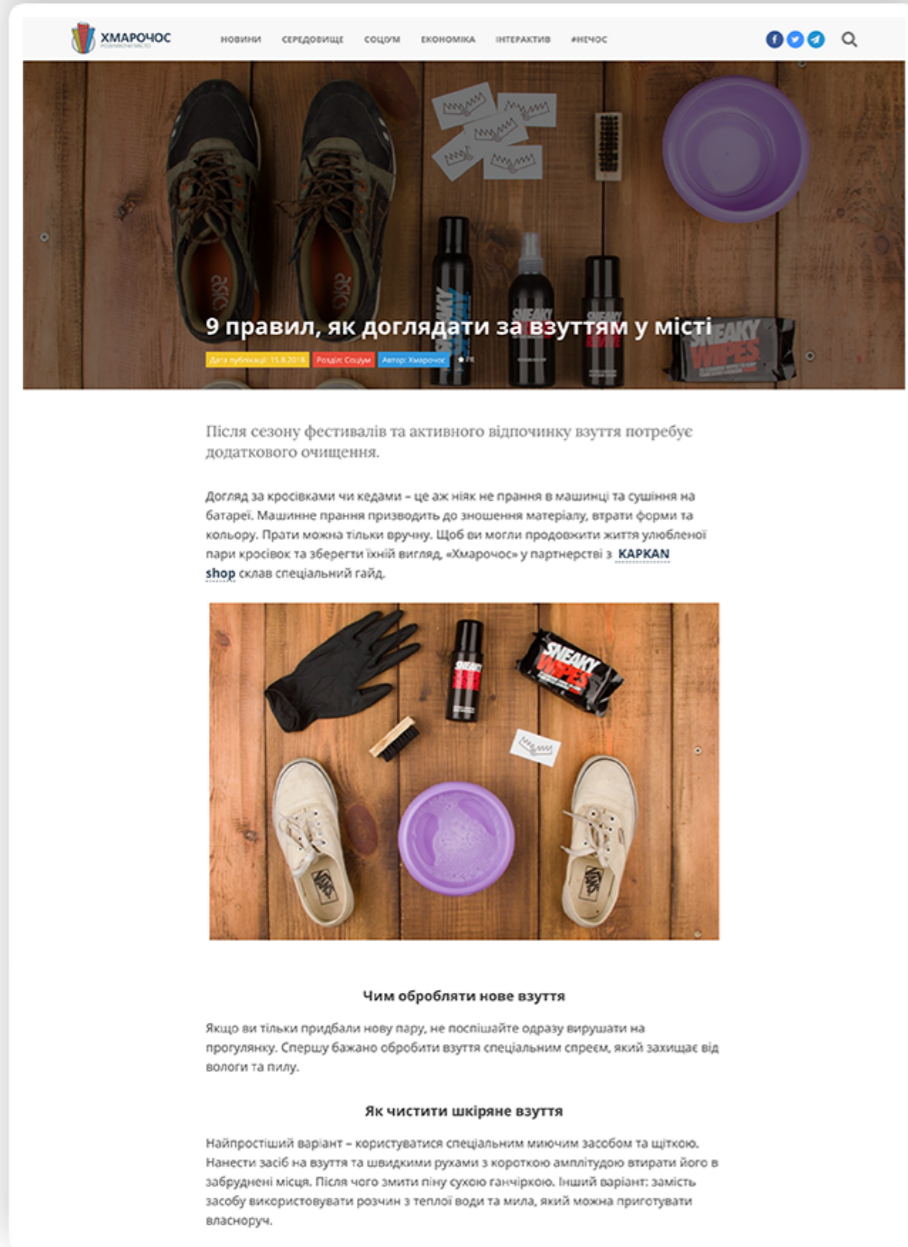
ХМАРОЧОС
РОЗУМНЕ МІСТО

НОВИНИ СЕРЕДОВИЩЕ СОЦІУМ ЕКОНОМІКА ІНТЕРАКТИВ #НЕЧОС

9 правил, як доглядати за взуттям у місті

Дата публікації: 15.8.2018 Розділ: Соціум Автор: Хмарочос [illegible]

Після сезону фестивалів та активного відпочинку взуття потребує додаткового очищення.

Догляд за кросівками чи кедами – це аж ніяк не прання в машинці та сушіння на батареї. Машинне прання призводить до зношення матеріалу, втрати форми та кольору. Прати можна тільки вручну. Щоб ви могли продовжити життя улюбленої пари кросівок та зберегти їхній вигляд, «Хмарочос» у партнерстві з KAPKAN shop склав спеціальний гайд.

SNEAKY WIPES

Чим обробляти нове взуття

Якщо ви тільки придбали нову пару, не поспішайте одразу вирушати на прогулянку. Спершу бажано обробити взуття спеціальним спреєм, який захищає від вологи та пилу.

Як чистити шкіряне взуття

Найпростіший варіант – користуватися спеціальним миючим засобом та щіткою. Нанести засіб на взуття та швидкими руками з короткою амплітудою втирати його в забруднені місця. Після чого змити піну сухою ганчіркою. Інший варіант: замість засобу використовувати розчин з теплої води та мила, який можна приготувати власноруч.